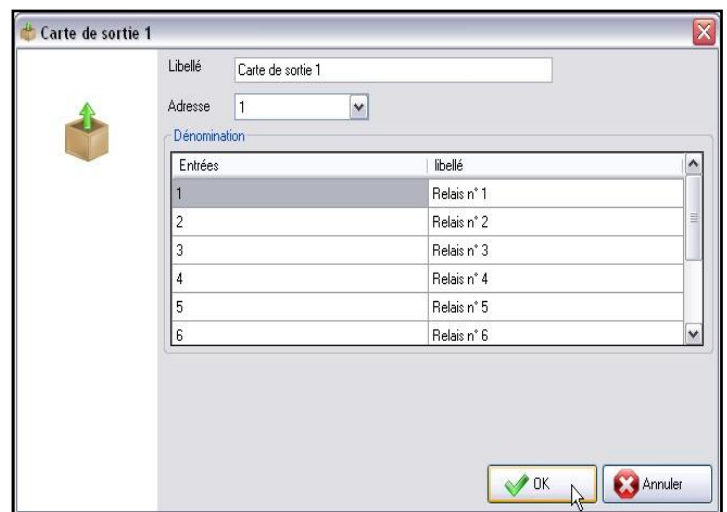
Carte de sortie 1

Libellé Carte de sortie 1

Adresse 1

Dénomination

| Entrées | libellé |
|---|---|
| 1 | Relais n° 1 |
| 2 | Relais n° 2 |
| 3 | Relais n° 3 |
| 4 | Relais n° 4 |
| 5 | Relais n° 5 |
| 6 | Relais n° 6 |

OK Annuler